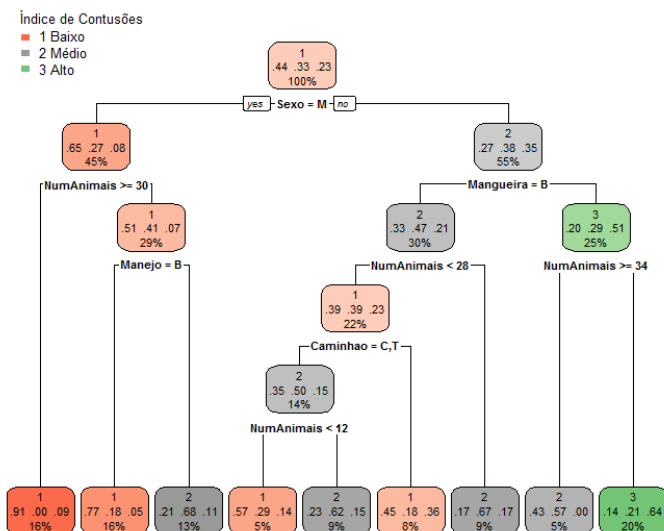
Índice de Contusões
1 Baixo
2 Médio
3 Alto

1
.44 .33 .23
100%

yes Sexo = M no

1
.65 .27 .08
45%

2
.27 .38 .35
55%

NumAnimais >= 30

Mangueira = B

1
.51 .41 .07
29%

2
.33 .47 .21
30%

3
.20 .29 .51
25%

Manejo = B

NumAnimais < 28

NumAnimais >= 34

1
.39 .39 .23
22%

Caminhao = C,T

2
.35 .50 .15
14%

NumAnimais < 12

1
.91 .00 .09
16%

1
.77 .18 .05
16%

2
.21 .68 .11
13%

1
.57 .29 .14
5%

2
.23 .62 .15
9%

1
.45 .18 .36
8%

2
.17 .67 .17
9%

2
.43 .57 .00
5%

3
.14 .21 .64
20%